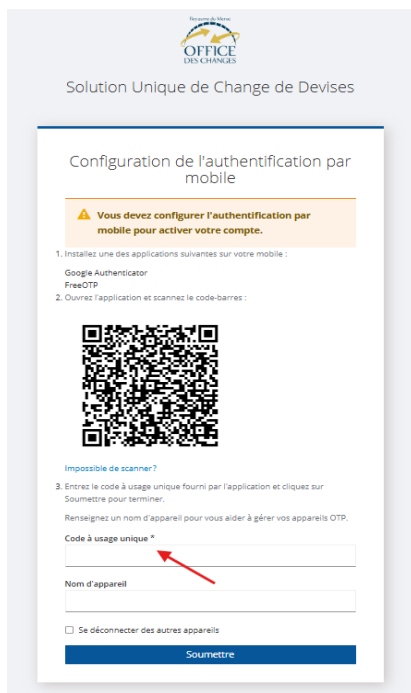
Royaume du Maroc
OFFICE
DES CHANGES

Solution Unique de Change de Devises

Configuration de l'authentification par mobile

Vous devez configurer l'authentification par mobile pour activer votre compte.

1. Installez une des applications suivantes sur votre mobile :

Google Authenticator
FreeOTP

2. Ouvrez l'application et scannez le code-barres :

Impossible de scanner?

3. Entrez le code à usage unique fourni par l'application et cliquez sur Soumettre pour terminer.

Renseignez un nom d'appareil pour vous aider à gérer vos appareils OTP.

Code à usage unique *

Nom d'appareil

Se déconnecter des autres appareils

Soumettre